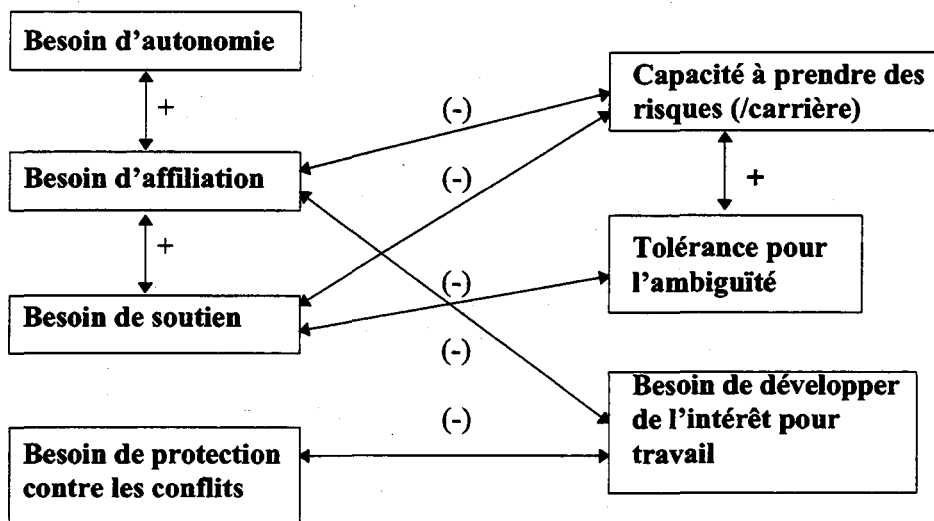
Besoin d'autonomie

+

Besoin d'affiliation

+

Besoin de soutien

Besoin de protection contre les conflits

(-)

(-)

(-)

(-)

(-)

Capacité à prendre des risques (/carrière)

+

Tolérance pour l'ambiguïté

Besoin de développer de l'intérêt pour travail